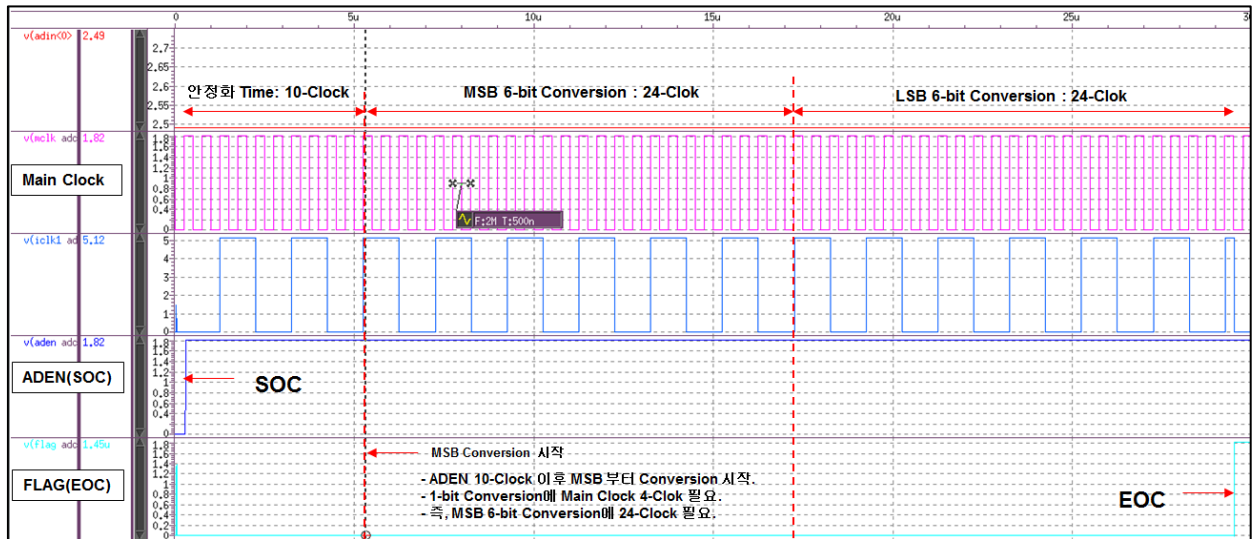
0 5u 10u 15u 20u 25u 30

v(adin<0> 2.49

2.7
2.65
2.6
2.55
2.5

안정화 Time: 10-Clock

MSB 6-bit Conversion : 24-Clok

LSB 6-bit Conversion : 24-Clok

v(mclk adc 1.82

Main Clock

1.8
1.6
1.4
1.2
1
0.8
0.6
0.4
0.2
0

F:2M T:500n

v(iclk1 ad 5.12

5
4
3
2
1
0

v(aden adc 1.82

ADEN(SOC)

1.8
1.6
1.4
1.2
1
0.8
0.6
0.4
0.2
0

SOC

v(flag adc 1.45u

FLAG(EOC)

1.8
1.6
1.4
1.2
1
0.8
0.6
0.4
0.2
0

MSB Conversion 시작

- ADEN 10-Clock 이후 MSB 부터 Conversion 시작.
- 1-bit Conversion에 Main Clock 4-Clok 필요.
- 즉, MSB 6-bit Conversion에 24-Clock 필요.

EOC